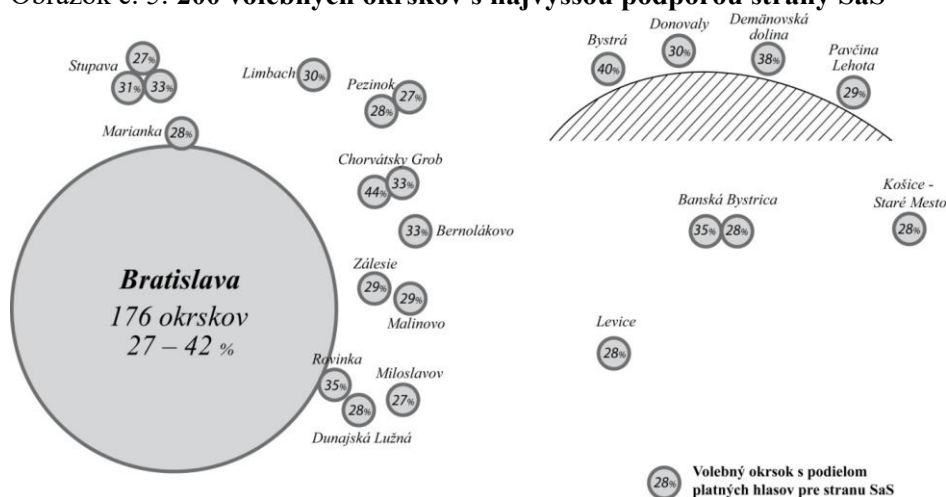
Obrázok č. 3: 200 volebných okrskov s najvyššou podporou strany SaS

Stupava 27% 31% 33%

Limbach 30%

Pezinok 28% 27%

Marianka 28%

Chorvátsky Grob 44% 33%

33% Bernolákovo

Bratislava
176 okrskov
27 – 42 %

Zálesie 29% 29% Malinovo

Rovinka 35% 28%

Miloslavov 27%

Dunajská Lužná

Bystrá 40%

Donovaly 30%

Demänovská dolina 38%

Pavčina Lehota 29%

Banská Bystrica 35% 28%

Košice - Staré Mesto 28%

Levice 28%

28% Volebný okrsok s podielom platných hlasov pre stranu SaS